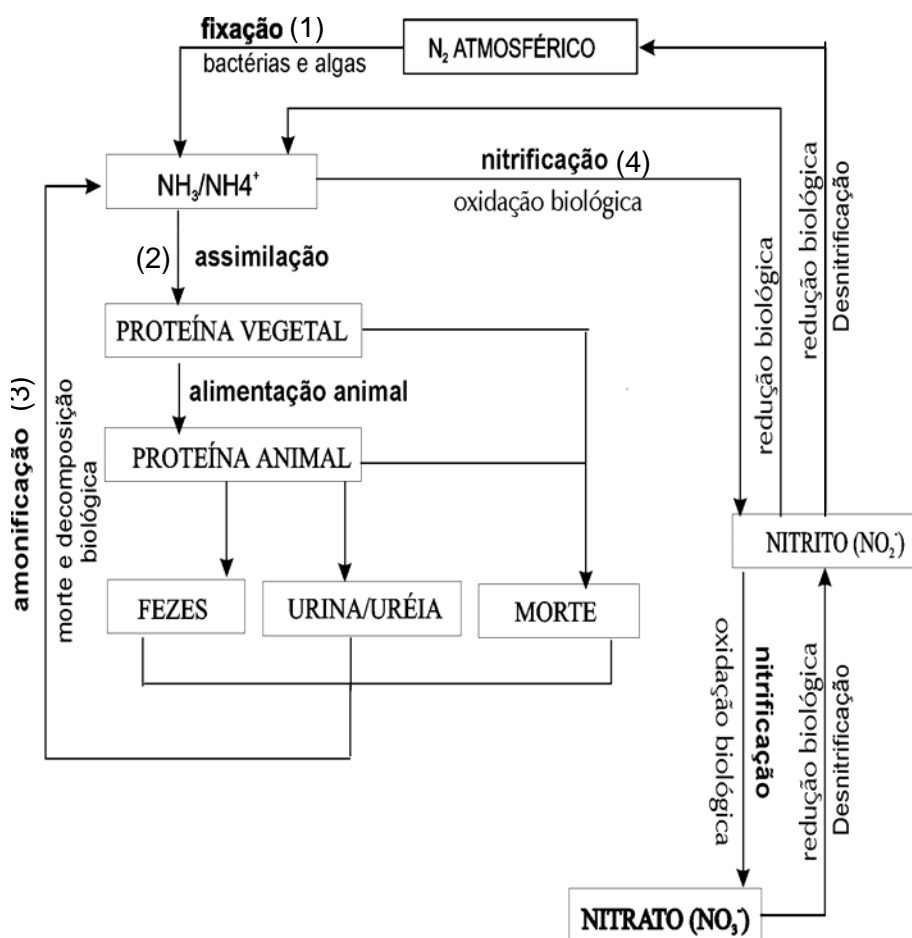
fixação (1)
bactérias e algas

$N_2$ ATMOSFÉRICO

$NH_3$/$NH4^+$

nitrificação (4)
oxidação biológica

redução biológica

redução biológica
Desnitrificação

(2) assimilação

PROTEÍNA VEGETAL

amonificação (3)

morte e decomposição biológica

alimentação animal

PROTEÍNA ANIMAL

NITRITO ($NO_2^-$)

FEZES

URINA/URÉIA

MORTE

nitrificação
oxidação biológica

redução biológica
Desnitrificação

NITRATO ($NO_3^-$)